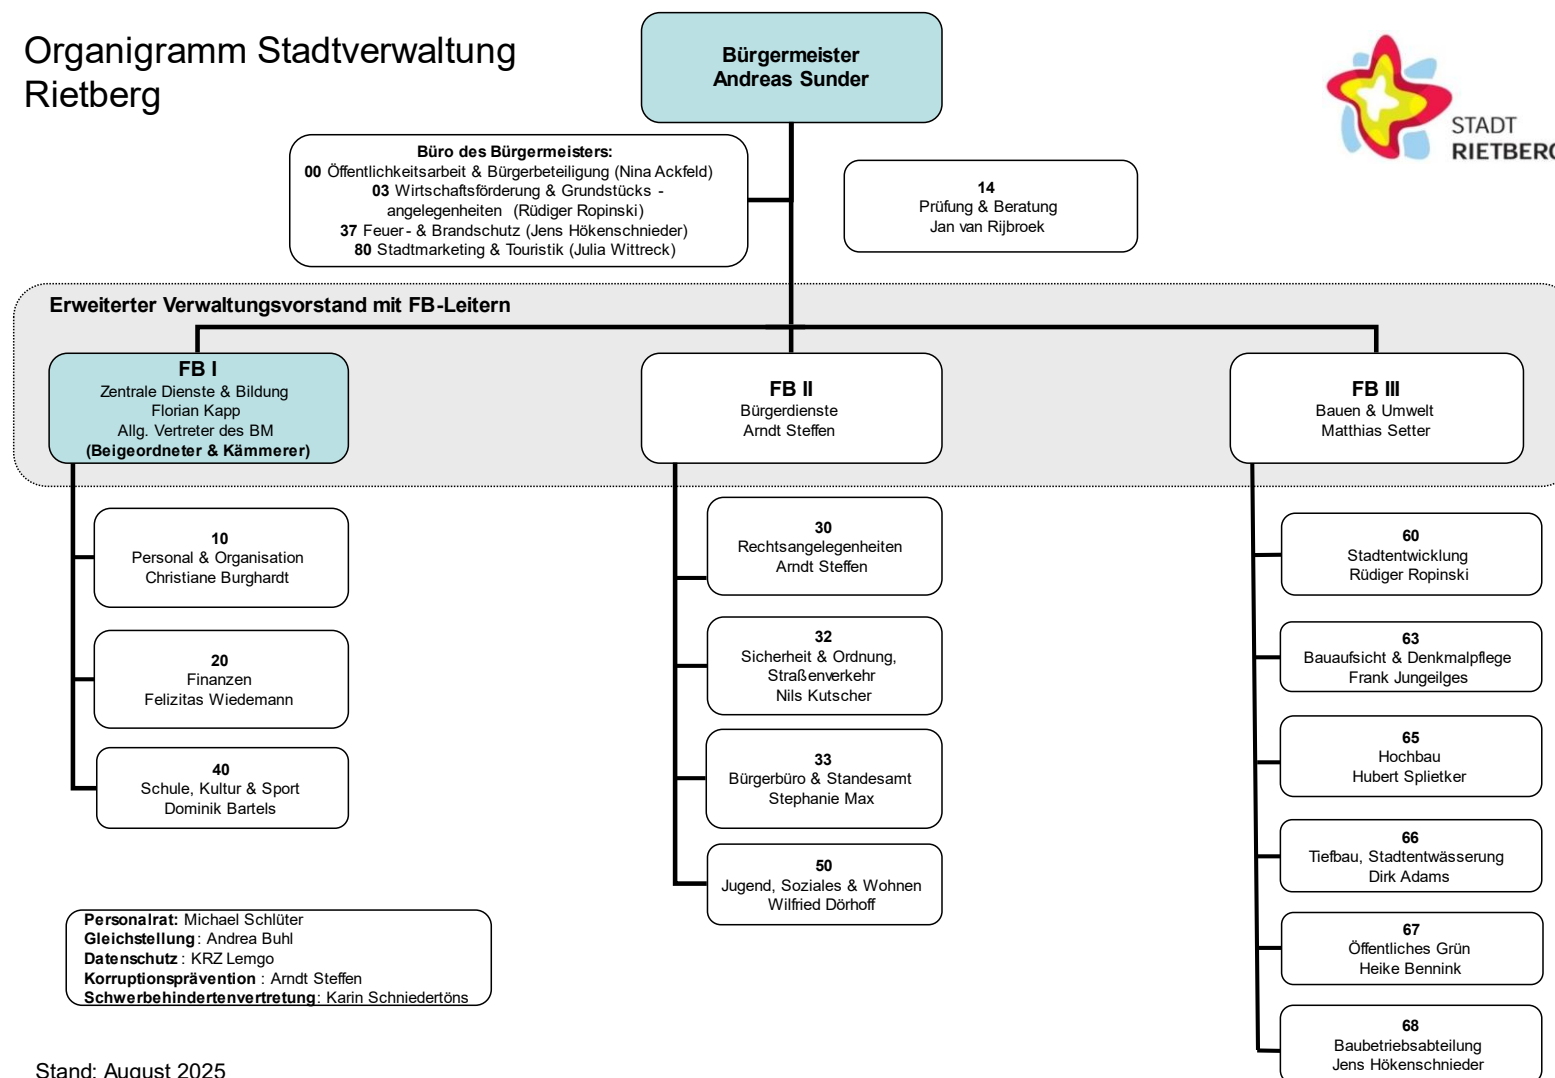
Organigramm Stadtverwaltung Rietberg

Bürgermeister
Andreas Sunder

STADT
RIETBER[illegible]

Büro des Bürgermeisters:
00 Öffentlichkeitsarbeit & Bürgerbeteiligung (Nina Ackfeld)
03 Wirtschaftsförderung & Grundstücks - angelegenheiten (Rüdiger Ropinski)
37 Feuer- & Brandschutz (Jens Hökenschnieder)
80 Stadtmarketing & Touristik (Julia Wittreck)

14
Prüfung & Beratung
Jan van Rijbroek

Erweiterter Verwaltungsvorstand mit FB-Leitern

FB I
Zentrale Dienste & Bildung
Florian Kapp
Allg. Vertreter des BM
(Beigeordneter & Kämmerer)

FB II
Bürgerdienste
Arndt Steffen

FB III
Bauen & Umwelt
Matthias Setter

10
Personal & Organisation
Christiane Burghardt

20
Finanzen
Felizitas Wiedemann

40
Schule, Kultur & Sport
Dominik Bartels

30
Rechtsangelegenheiten
Arndt Steffen

32
Sicherheit & Ordnung, Straßenverkehr
Nils Kutscher

33
Bürgerbüro & Standesamt
Stephanie Max

50
Jugend, Soziales & Wohnen
Wilfried Dörhoff

60
Stadtentwicklung
Rüdiger Ropinski

63
Bauaufsicht & Denkmalpflege
Frank Jungeilges

65
Hochbau
Hubert Splietker

66
Tiefbau, Stadtentwässerung
Dirk Adams

67
Öffentliches Grün
Heike Bennink

68
Baubetriebsabteilung
Jens Hökenschnieder

Personalrat: Michael Schlüter
Gleichstellung: Andrea Buhl
Datenschutz: KRZ Lemgo
Korruptionsprävention: Arndt Steffen
Schwerbehindertenvertretung: Karin Schniedertöns

Stand: August 2025